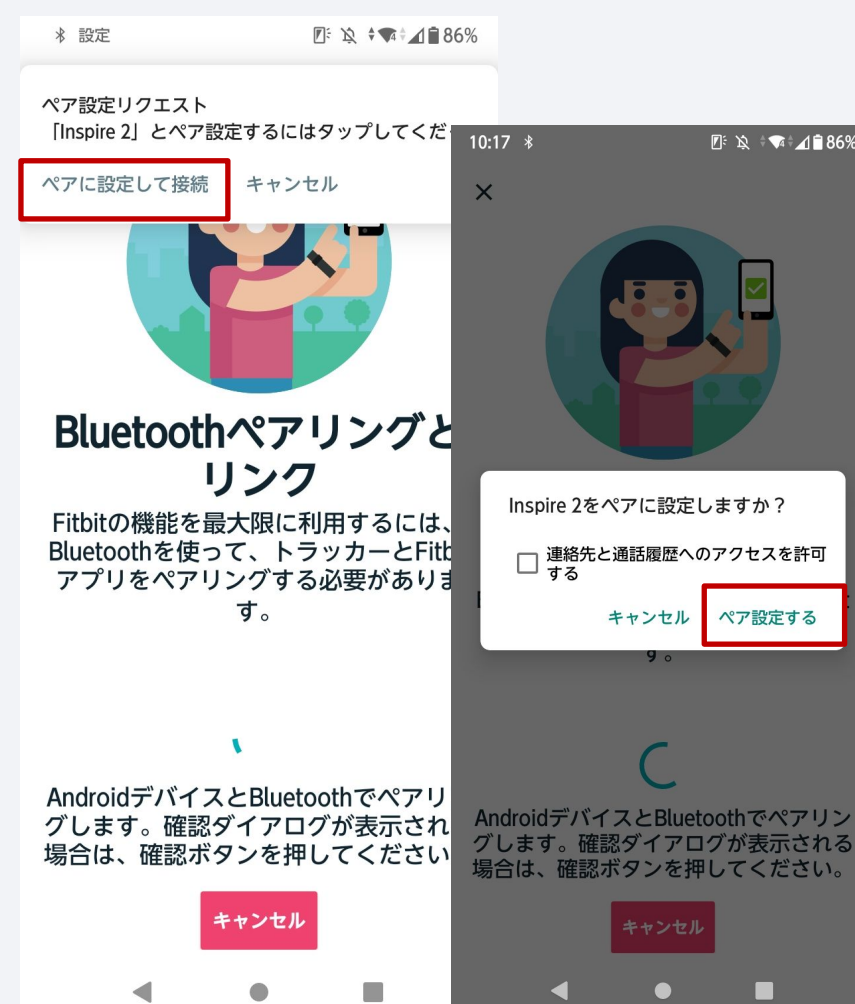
設定 86%

ペア設定リクエスト
「Inspire 2」とペア設定するにはタップしてくだ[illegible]

ペアに設定して接続 キャンセル

Bluetoothペアリングと リンク

Fitbitの機能を最大限に利用するには、Bluetoothを使って、トラッカーとFitb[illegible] アプリをペアリングする必要がありま す。

Androidデバイスとbluetoothでペアリ グします。確認ダイアログが表示され 場合は、確認ボタンを押してください

キャンセル

10:17 86%

×

Inspire 2をペアに設定しますか？

連絡先と通話履歴へのアクセスを許可する

キャンセル ペア設定する

す。

Androidデバイスとbluetoothでペアリン グします。確認ダイアログが表示される 場合は、確認ボタンを押してください。

キャンセル